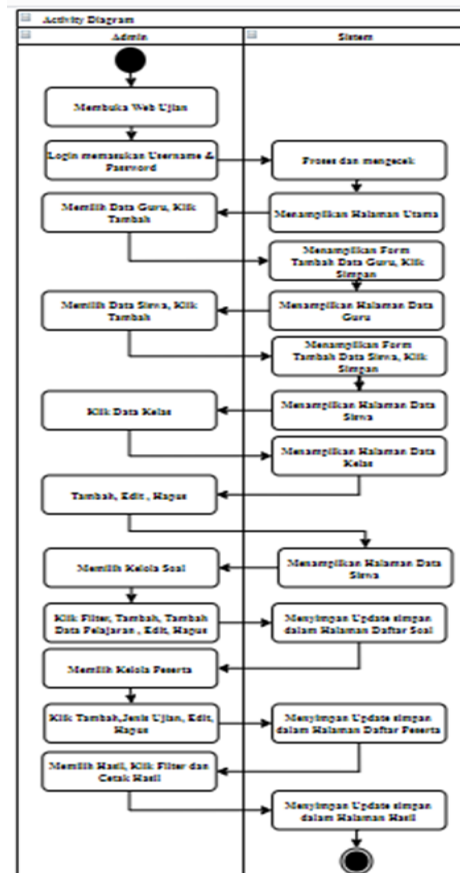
Activity Diagram

Admin

Sistem

Membuka Web Ujian

Login memasukan Username & Password

Proses dan mengecek

Memilih Data Guru, Klik Tambah

Menampilkan Halaman Utama

Menampilkan Form Tambah Data Guru, Klik Simpan

Memilih Data Siswa, Klik Tambah

Menampilkan Halaman Data Guru

Menampilkan Form Tambah Data Siswa, Klik Simpan

Klik Data Kelas

Menampilkan Halaman Data Siswa

Menampilkan Halaman Data Kelas

Tambah, Edit, Hapus

Memilih Kelola Soal

Menampilkan Halaman Data Siswa

Klik Filter, Tambah, Tambah Data Pelajaran , Edit, Hapus

Menyimpan Update simpan dalam Halaman Daftar Soal

Memilih Kelola Peserta

Klik Tambah,Jenis Ujian, Edit, Hapus

Menyimpan Update simpan dalam Halaman Daftar Peserta

Memilih Hasil, Klik Filter dan Cetak Hasil

Menyimpan Update simpan dalam Halaman Hasil